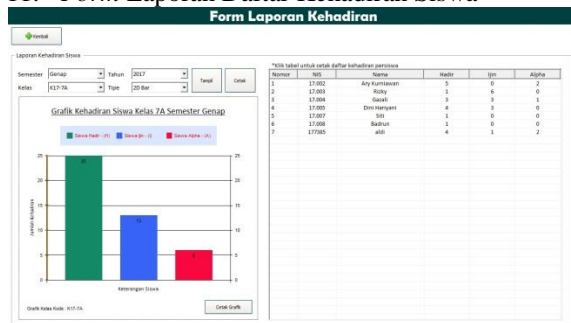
Form Laporan Kehadiran

Kembali

Laporan Kehadiran Siswa

Semester Genap Tahun 2017 Tampil Cetak

Kelas K17-7A Tipe 20 Bar

Grafik Kehadiran Siswa Kelas 7A Semester Genap

Siswa Hadir - (H) Siswa Ijin - (I) Siswa Alpha - (A)

25 20 15 10 5 0

Jumlah Kehadiran

25 13 6

Keterangan Siswa

Grafik Kelas Kode : K17-7A

Cetak Grafik

*Klik tabel untuk cetak daftar kehadiran persiswa

| Nomor | NIS | Nama | Hadir | Ijin | Alpha |
|---|---|---|---|---|---|
| 1 | 17.002 | Ary Kurniawan | 5 | 0 | 2 |
| 2 | 17.003 | Rizky | 1 | 6 | 0 |
| 3 | 17.004 | Gazali | 3 | 3 | 1 |
| 4 | 17.005 | Dini Haryani | 4 | 3 | 0 |
| 5 | 17.007 | Siti | 1 | 0 | 0 |
| 6 | 17.008 | Badrun | 1 | 0 | 0 |
| 7 | 177365 | aldi | 4 | 1 | 2 |